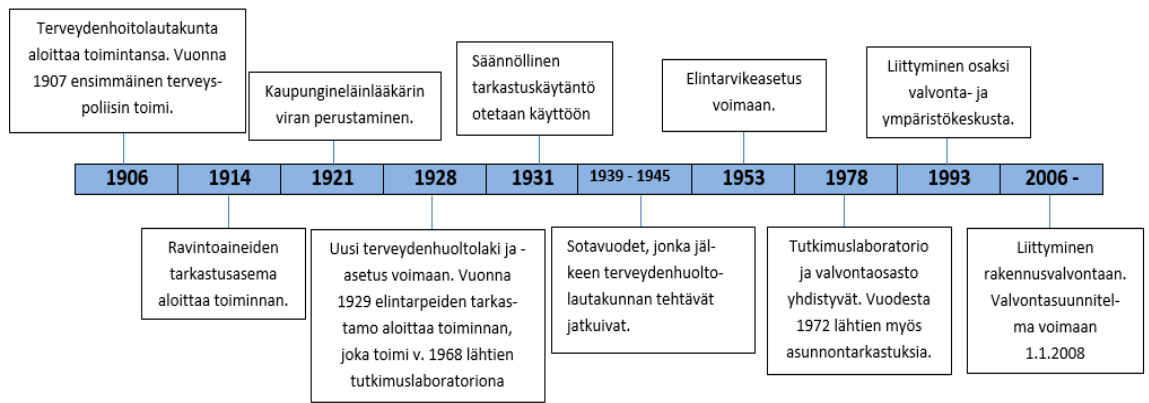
Terveydenhoitolautakunta aloittaa toimintansa. Vuonna 1907 ensimmäinen terveyspoliisin toimi.

Kaupungineläinlääkärin viran perustaminen.

Säännöllinen tarkastuskäytäntö otetaan käyttöön

Elintarvikeasetus voimaan.

Liittyminen osaksi valvonta- ja ympäristökeskusta.

1906
1914
1921
1928
1931
1939 - 1945
1953
1978
1993
2006 -

Ravintoaineiden tarkastusasema aloittaa toiminnan.

Uusi terveydenhuoltolaki ja -asetus voimaan. Vuonna 1929 elintarpeiden tarkastamo aloittaa toiminnan, joka toimi v. 1968 lähtien tutkimuslaboratoriona

Sotavuodet, jonka jälkeen terveydenhuoltolautakunnan tehtävät jatkuivat.

Tutkimuslaboratorio ja valvontaosasto yhdistyvät. Vuodesta 1972 lähtien myös asunnontarkastuksia.

Liittyminen rakennusvalvontaan. Valvontasuunnitelma voimaan 1.1.2008